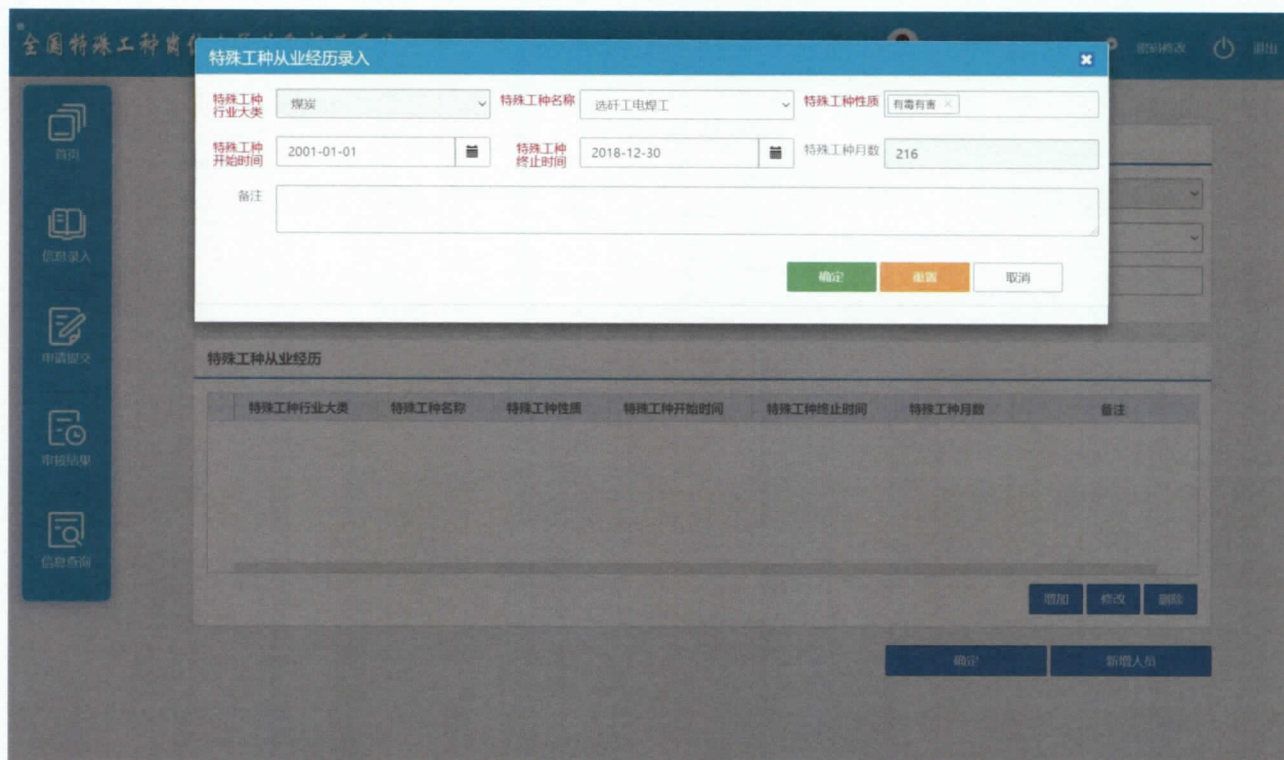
全国特殊工种岗位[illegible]

密码修改 退出

首页

信息录入

申请提交

申报结果

信息查询

特殊工种从业经历录入

特殊工种行业大类 煤炭

特殊工种名称 选矸工电焊工

特殊工种性质 有毒有害 ×

特殊工种开始时间 2001-01-01

特殊工种终止时间 2018-12-30

特殊工种月数 216

备注

确定 重置 取消

特殊工种从业经历

| 特殊工种行业大类 | 特殊工种名称 | 特殊工种性质 | 特殊工种开始时间 | 特殊工种终止时间 | 特殊工种月数 | 备注 |
|---|---|---|---|---|---|---|

增加 修改 删除

确定 新增人员